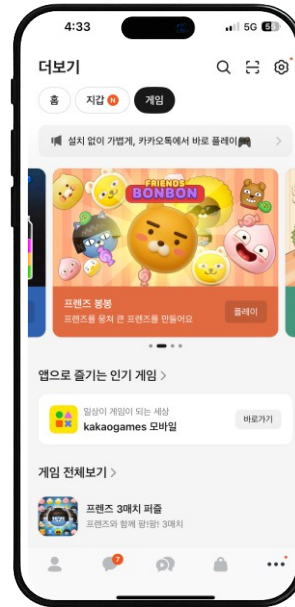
4:33

5G

더보기

홈

지갑 N

게임

설치 없이 가볍게, 카카오톡에서 바로 플레이

FRIENDS BONBON

프렌즈 봉봉

프렌즈를 뭉쳐 큰 프렌즈를 만들어요

플레이

앱으로 즐기는 인기 게임 >

일상이 게임이 되는 세상

kakaogames 모바일

바로가기

게임 전체보기 >

프렌즈 3매치 퍼즐

프렌즈와 함께 팡팡! 3매치

7